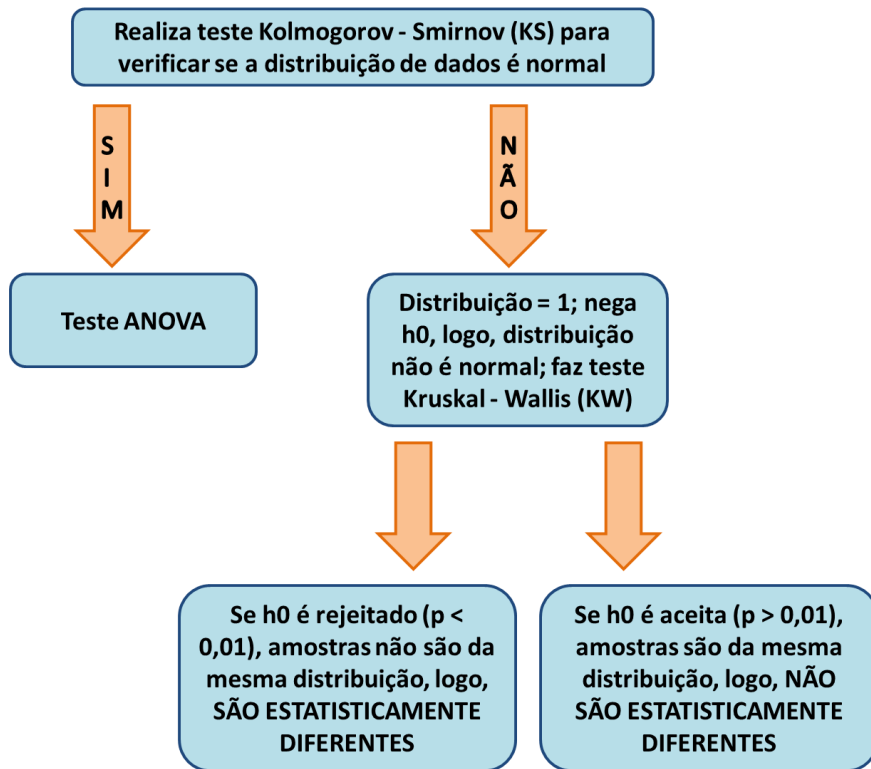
Realiza teste Kolmogorov - Smirnov (KS) para verificar se a distribuição de dados é normal

SIM

NÃO

Teste ANOVA

Distribuição = 1; nega h0, logo, distribuição não é normal; faz teste Kruskal - Wallis (KW)

Se h0 é rejeitado (p < 0,01), amostras não são da mesma distribuição, logo, SÃO ESTATISTICAMENTE DIFERENTES

Se h0 é aceita (p > 0,01), amostras são da mesma distribuição, logo, NÃO SÃO ESTATISTICAMENTE DIFERENTES